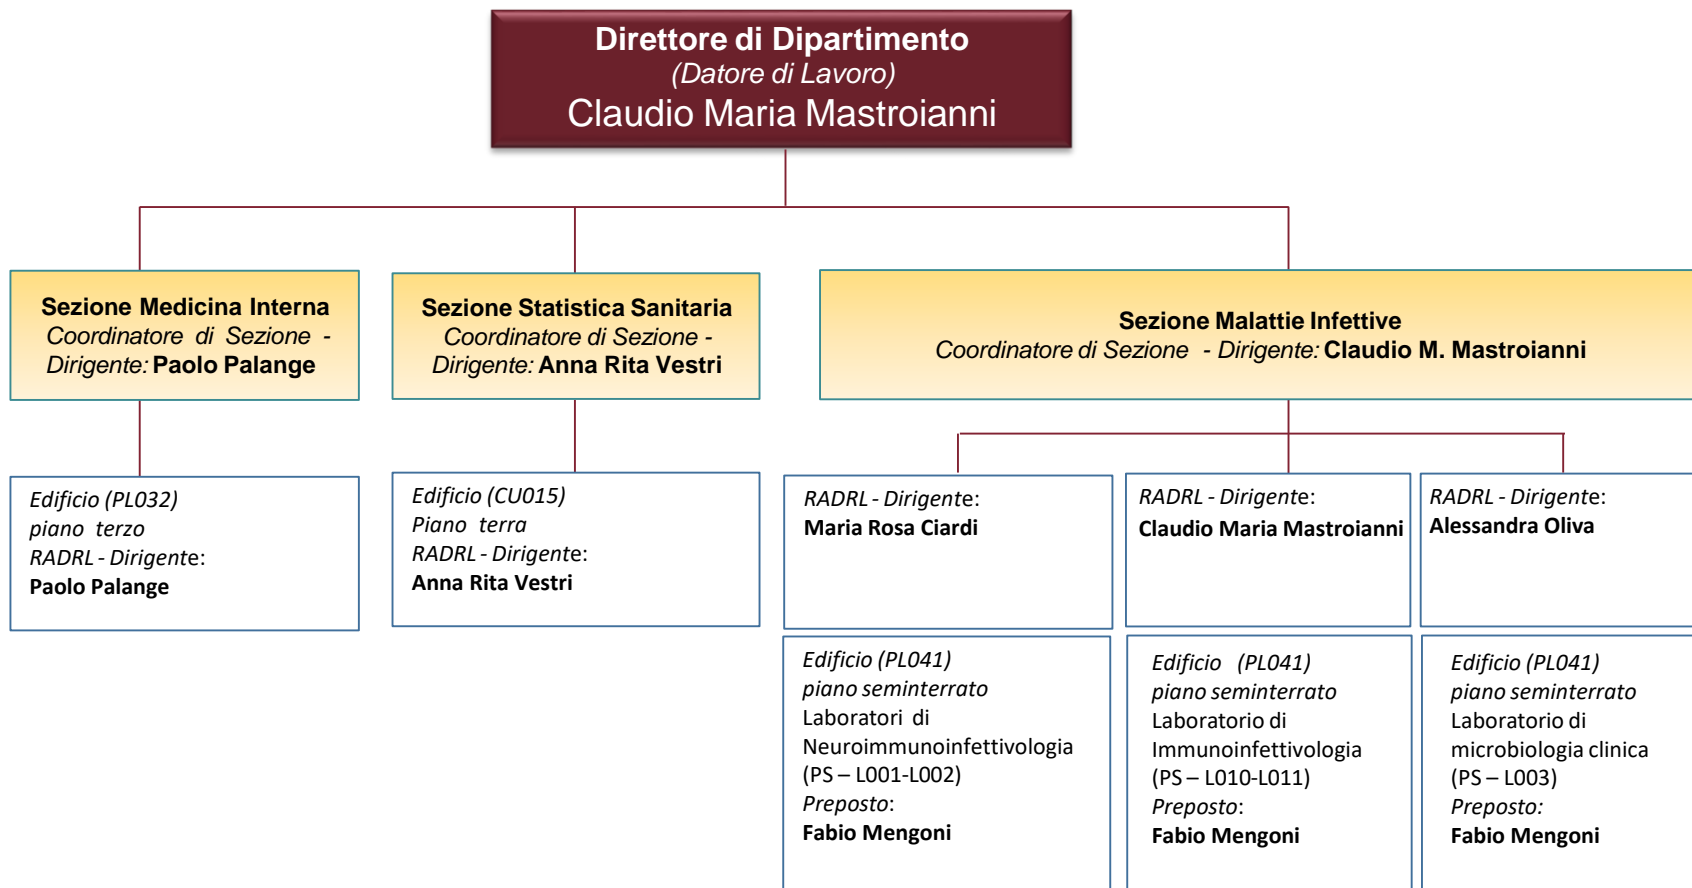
Direttore di Dipartimento
(Datore di Lavoro)
Claudio Maria Mastroianni

Sezione Medicina Interna
Coordinatore di Sezione - Dirigente: Paolo Palange

Sezione Statistica Sanitaria
Coordinatore di Sezione - Dirigente: Anna Rita Vestri

Sezione Malattie Infettive
Coordinatore di Sezione - Dirigente: Claudio M. Mastroianni

Edificio (PL032)
piano terzo
RADRL - Dirigente:
Paolo Palange

Edificio (CU015)
Piano terra
RADRL - Dirigente:
Anna Rita Vestri

RADRL - Dirigente:
Maria Rosa Ciardi

RADRL - Dirigente:
Claudio Maria Mastroianni

RADRL - Dirigente:
Alessandra Oliva

Edificio (PL041)
piano seminterrato
Laboratori di Neuroimmunoinfettivologia
(PS – L001-L002)
Preposto:
Fabio Mengoni

Edificio (PL041)
piano seminterrato
Laboratorio di Immunoinfettivologia
(PS – L010-L011)
Preposto:
Fabio Mengoni

Edificio (PL041)
piano seminterrato
Laboratorio di microbiologia clinica
(PS – L003)
Preposto:
Fabio Mengoni